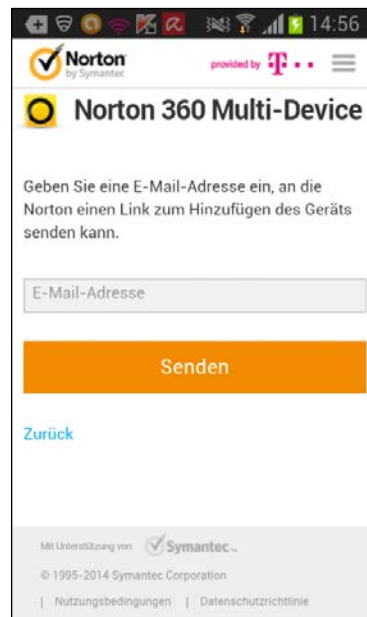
14:56

Norton by Symantec

provided by T · · ·

Norton 360 Multi-Device

Geben Sie eine E-Mail-Adresse ein, an die Norton einen Link zum Hinzufügen des Geräts senden kann.

E-Mail-Adresse

Senden

Zurück

Mit Unterstützung von Symantec

© 1995-2014 Symantec Corporation

| Nutzungsbedingungen | Datenschutzrichtlinie